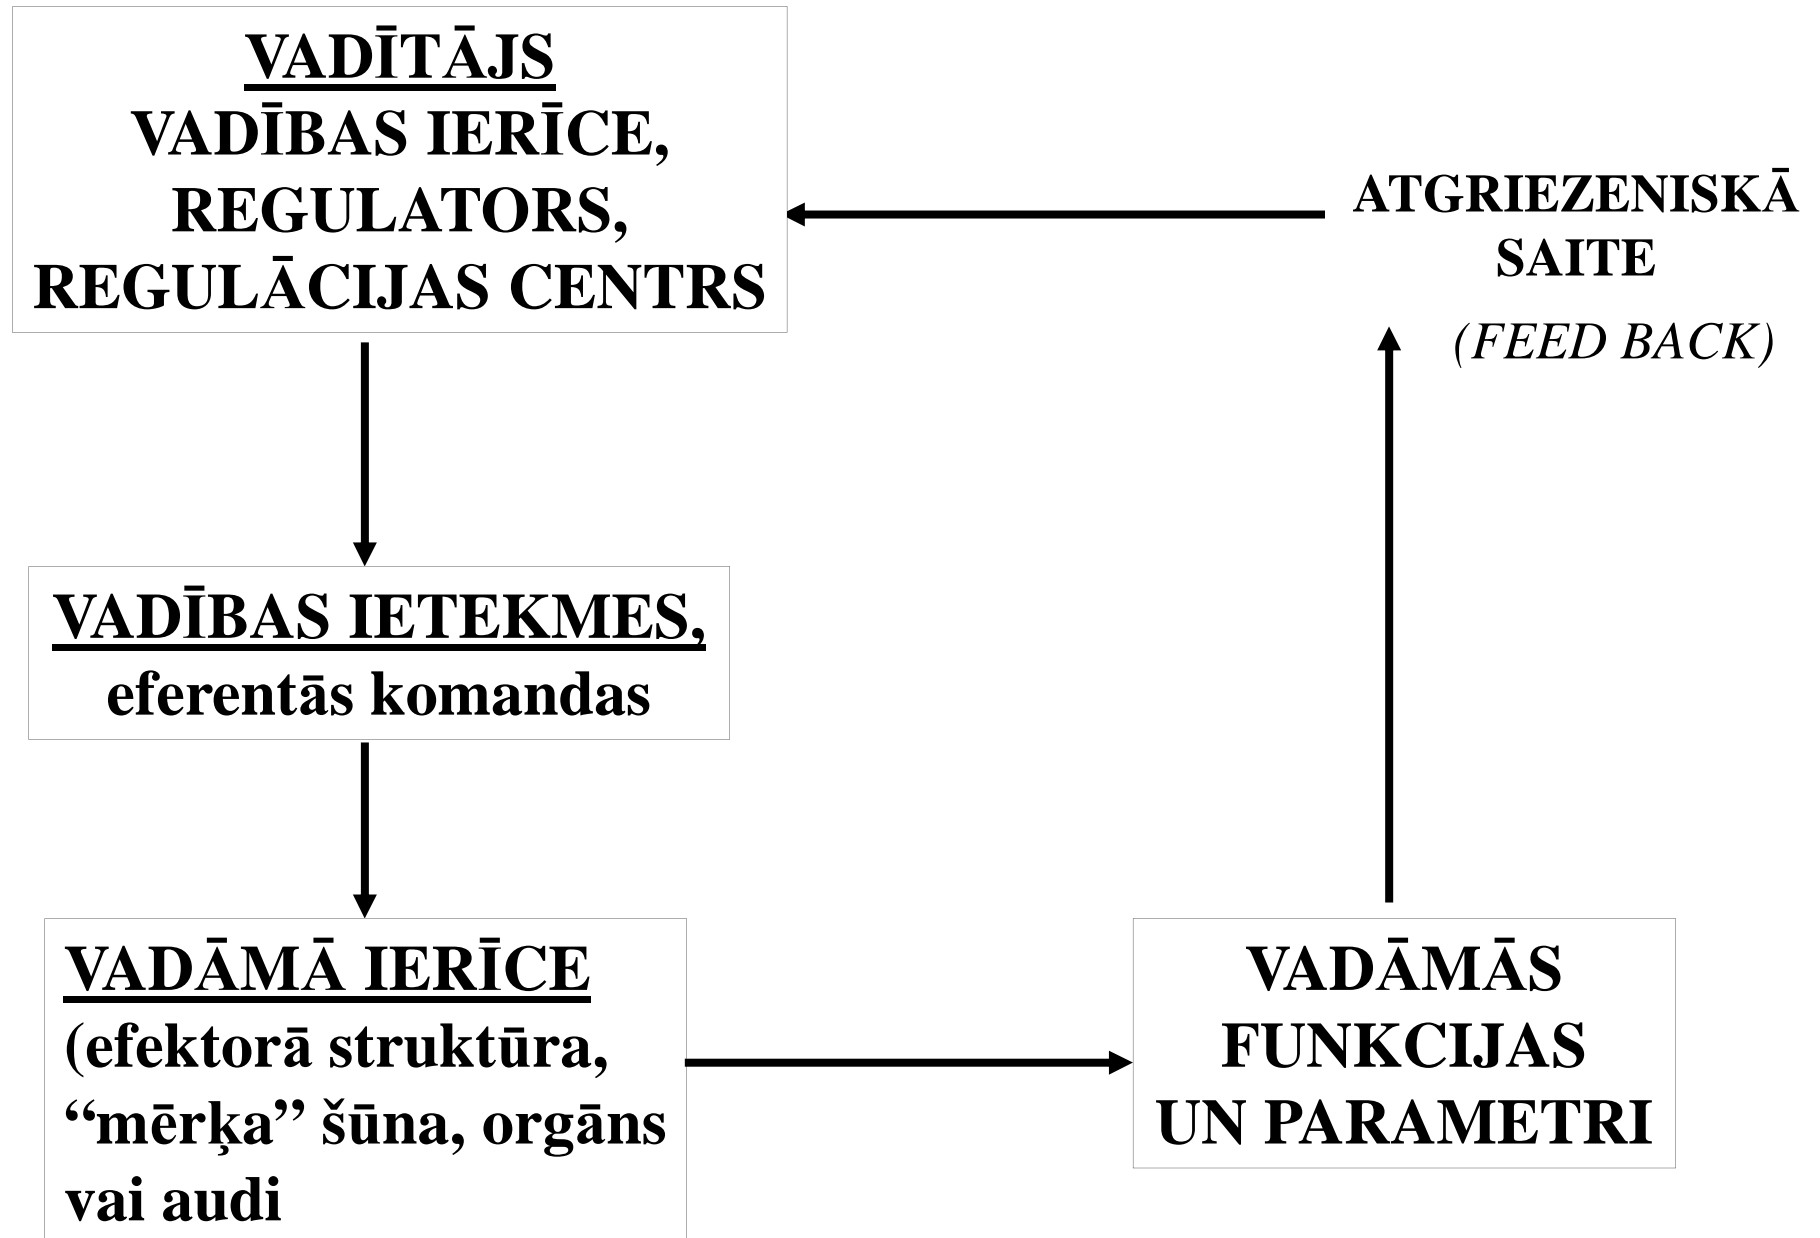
VADĪTĀJS
VADĪBAS IERĪCE,
REGULATORS,
REGULĀCIJAS CENTRS

ATGRIEZENISKĀ SAITE
(FEED BACK)

VADĪBAS IETEKMES,
eferentās komandas

VADĀMĀ IERĪCE
(efektorā struktūra, "mērķa" šūna, orgāns vai audi

VADĀMĀS
FUNKCIJAS
UN PARAMETRI